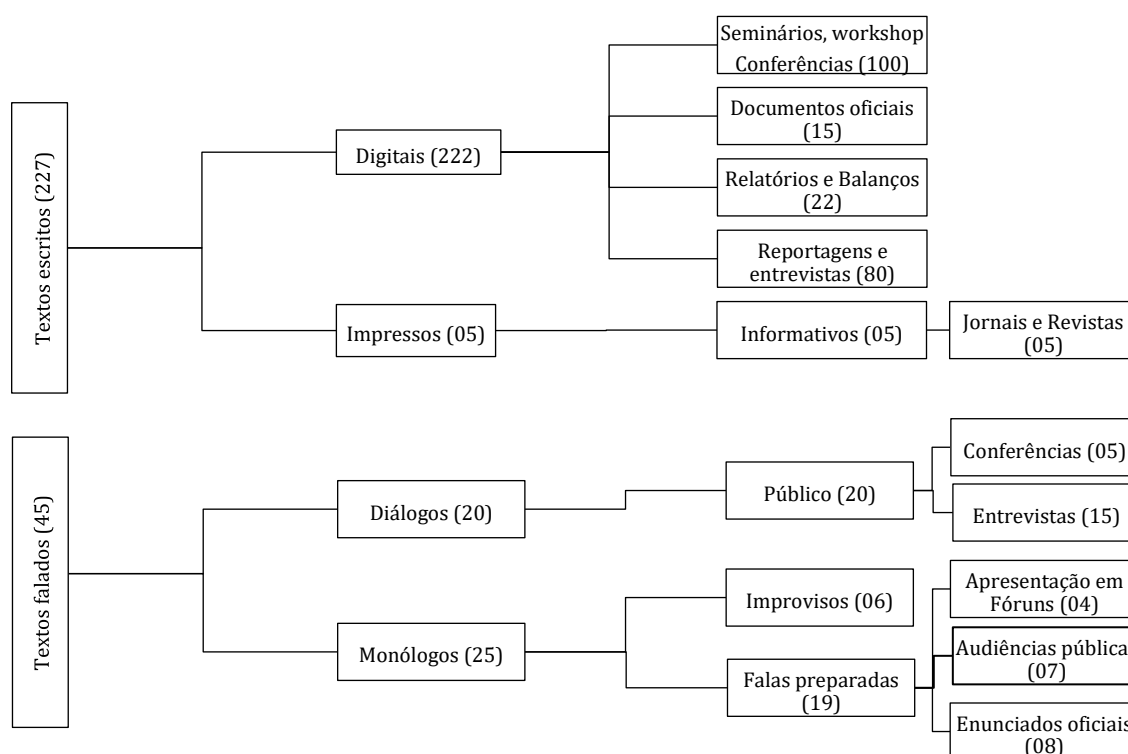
Textos escritos (227)

Digitais (222)

Seminários, workshop Conferências (100)

Documentos oficiais (15)

Relatórios e Balanços (22)

Reportagens e entrevistas (80)

Impressos (05)

Informativos (05)

Jornais e Revistas (05)

Textos falados (45)

Diálogos (20)

Público (20)

Conferências (05)

Entrevistas (15)

Monólogos (25)

Improvisos (06)

Falas preparadas (19)

Apresentação em Fóruns (04)

Audiências pública (07)

Enunciados oficiais (08)